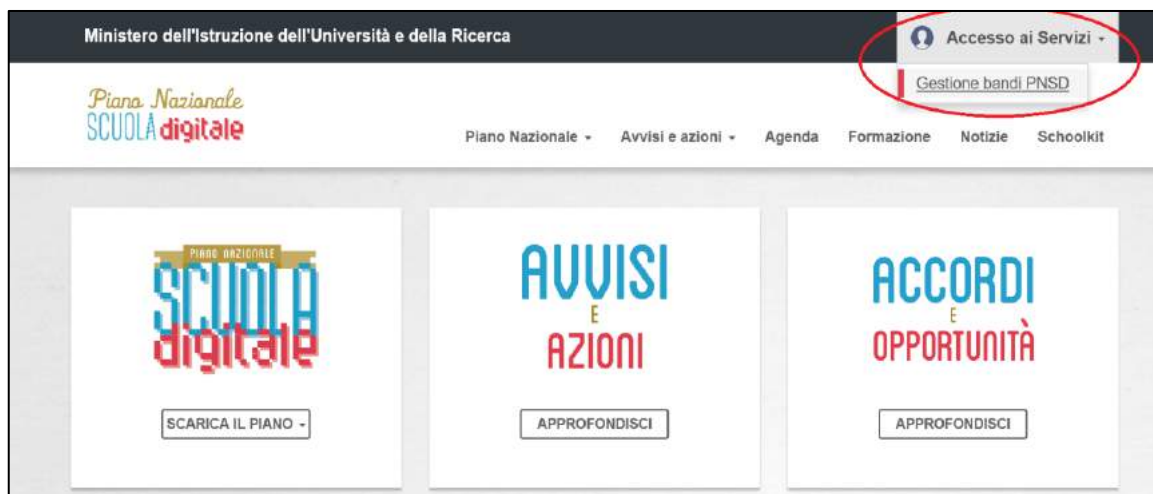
Ministero dell'Istruzione dell'Università e della Ricerca

Accesso ai Servizi

Gestione bandi PNSD

Piano Nazionale
SCUOLA digitale

Piano Nazionale
Avvisi e azioni
Agenda
Formazione
Notizie
Schoolkit

PIANO NAZIONALE
SCUOLA
digitale

SCARICA IL PIANO

AVVISI
E
AZIONI

APPROFONDISCI

ACCORDI
E
OPPORTUNITÀ

APPROFONDISCI